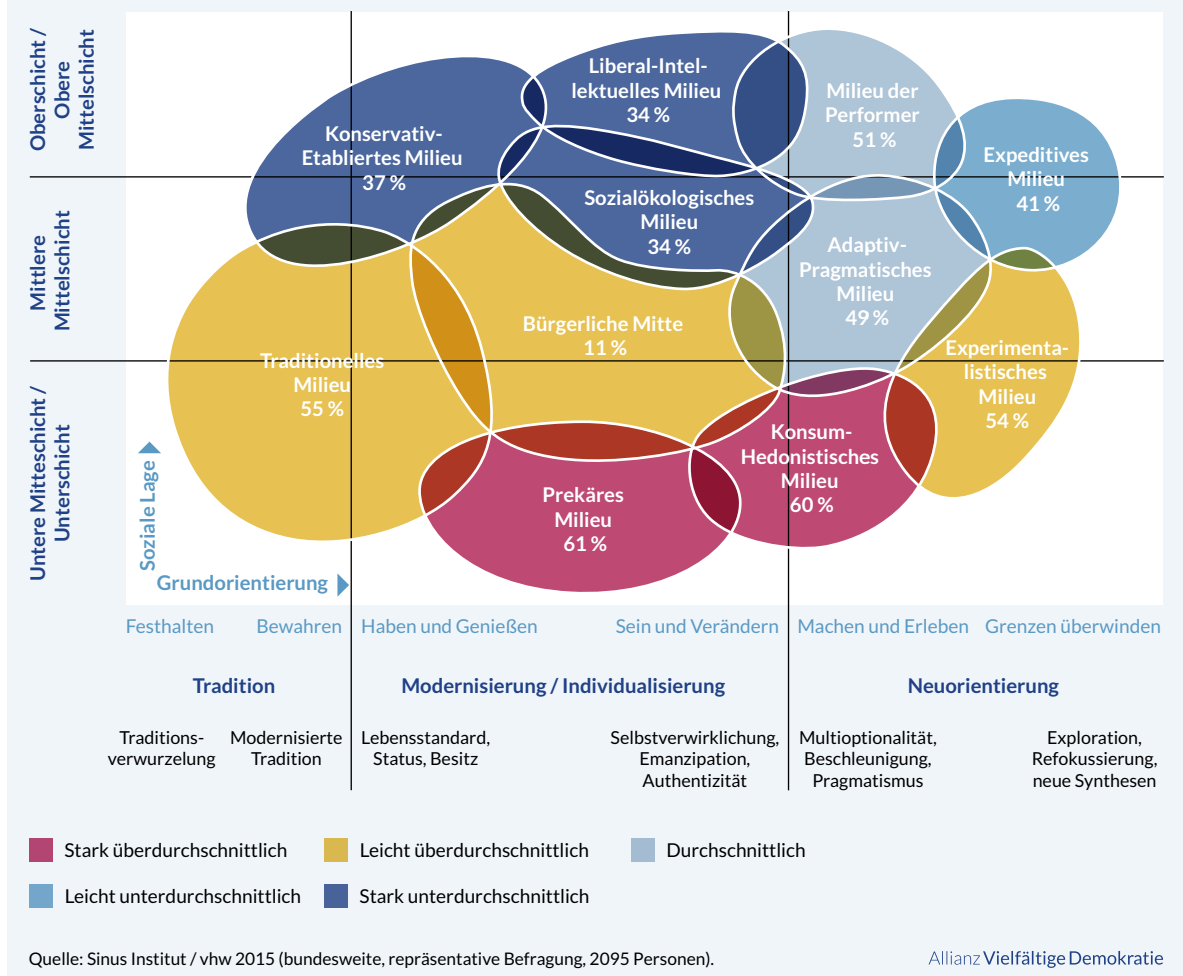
Oberschicht / Obere Mittelschicht

Mittlere Mittelschicht

Untere Mitteschicht / Unterschicht

Konservativ-Etabliertes Milieu 37 %

Liberal-Intellektuelles Milieu 34 %

Milieu der Performer 51 %

Expeditives Milieu 41 %

Sozialökologisches Milieu 34 %

Adaptiv-Pragmatisches Milieu 49 %

Bürgerliche Mitte 11 %

Traditionelles Milieu 55 %

Experimentalistisches Milieu 54 %

Konsum-Hedonistisches Milieu 60 %

Prekäres Milieu 61 %

Soziale Lage

Grundorientierung

Festhalten | Bewahren | Haben und Genießen | Sein und Verändern | Machen und Erleben | Grenzen überwinden

Tradition

Modernisierung / Individualisierung

Neuorientierung

Traditionsverwurzelung

Modernisierte Tradition

Lebensstandard, Status, Besitz

Selbstverwirklichung, Emanzipation, Authentizität

Multioptionalität, Beschleunigung, Pragmatismus

Exploration, Refokussierung, neue Synthesen

Stark überdurchschnittlich

Leicht überdurchschnittlich

Durchschnittlich

Leicht unterdurchschnittlich

Stark unterdurchschnittlich

Quelle: Sinus Institut / vhw 2015 (bundesweite, repräsentative Befragung, 2095 Personen).

Allianz Vielfältige Demokratie